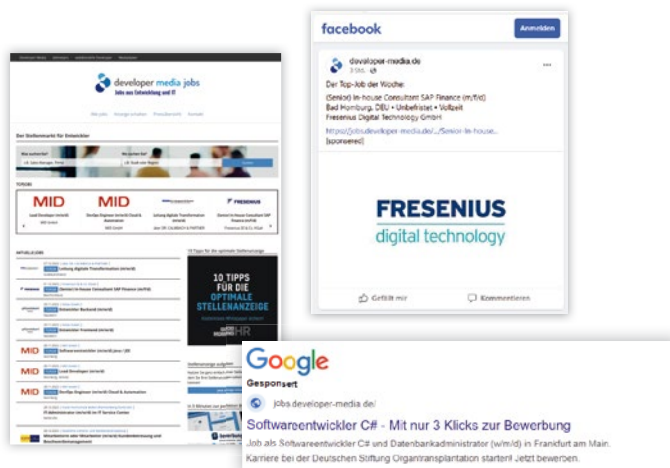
developer media jobs
Jobs aus Entwicklung und IT

Der Stellenmarkt für Entwickler

MID
MID
FRESENIUS

10 TIPPS FÜR DIE OPTIMALE STELLENANZEIGE

MID
MID
MID

facebook
Anmelden

developer-media.de
3 Std.

Der Top-Job der Woche:
(Senior) In-house Consultant SAP Finance (m/f/d)
Bad Homburg, DEU • Unbefristet • Vollzeit
Fresenius Digital Technology GmbH

https://jobs.developer-media.de/.../Senior-In-house...
[sponsored]

FRESENIUS
digital technology

Gefällt mir
Kommentieren

Google
Gesponsert
jobs.developer-media.de/
Softwareentwickler C# - Mit nur 3 Klicks zur Bewerbung
Job als Softwareentwickler C# und Datenbankadministrator (w/m/d) in Frankfurt am Main. Karriere bei der Deutschen Stiftung Organtransplantation starten! Jetzt bewerben.